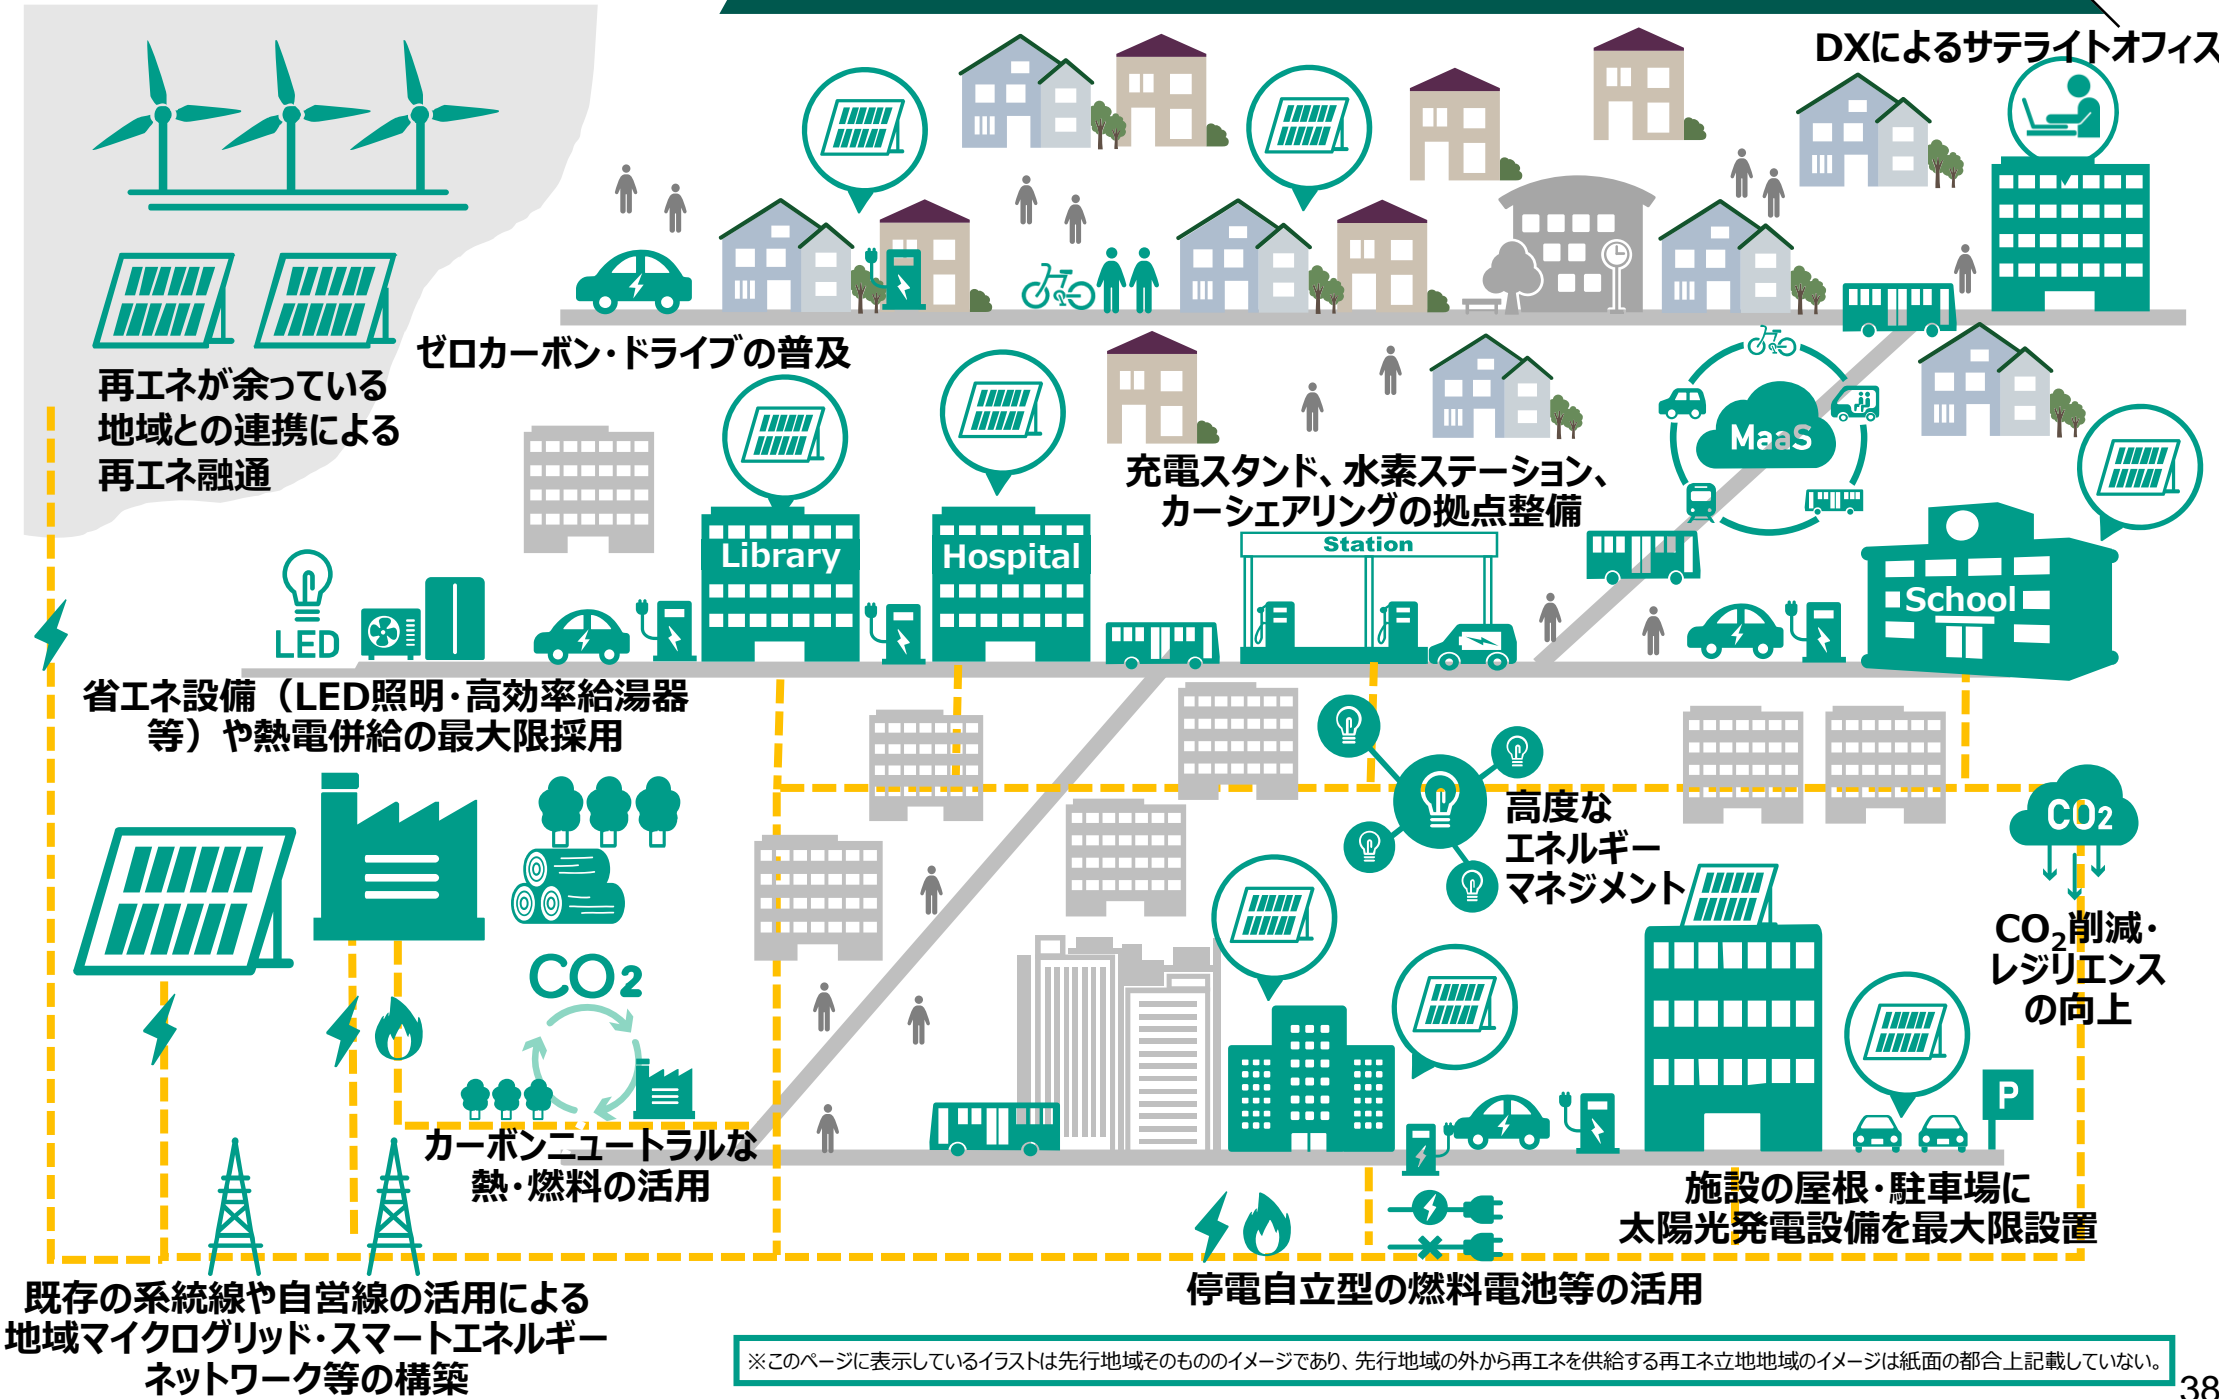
DXによるサテライトオフィス

再エネが余っている地域との連携による再エネ融通

ゼロカーボン・ドライブの普及

充電スタンド、水素ステーション、カーシェアリングの拠点整備

MaaS

Library

Hospital

Station

School

LED

省エネ設備（LED照明・高効率給湯器等）や熱電併給の最大限採用

高度なエネルギーマネジメント

$CO_2$

$CO_2$削減・レジリエンスの向上

$CO_2$

カーボンニュートラルな熱・燃料の活用

P

施設の屋根・駐車場に太陽光発電設備を最大限設置

停電自立型の燃料電池等の活用

既存の系統線や自営線の活用による地域マイクログリッド・スマートエネルギーネットワーク等の構築

※このページに表示しているイラストは先行地域そのもののイメージであり、先行地域の外から再エネを供給する再エネ立地地域のイメージは紙面の都合上記載していない。

38